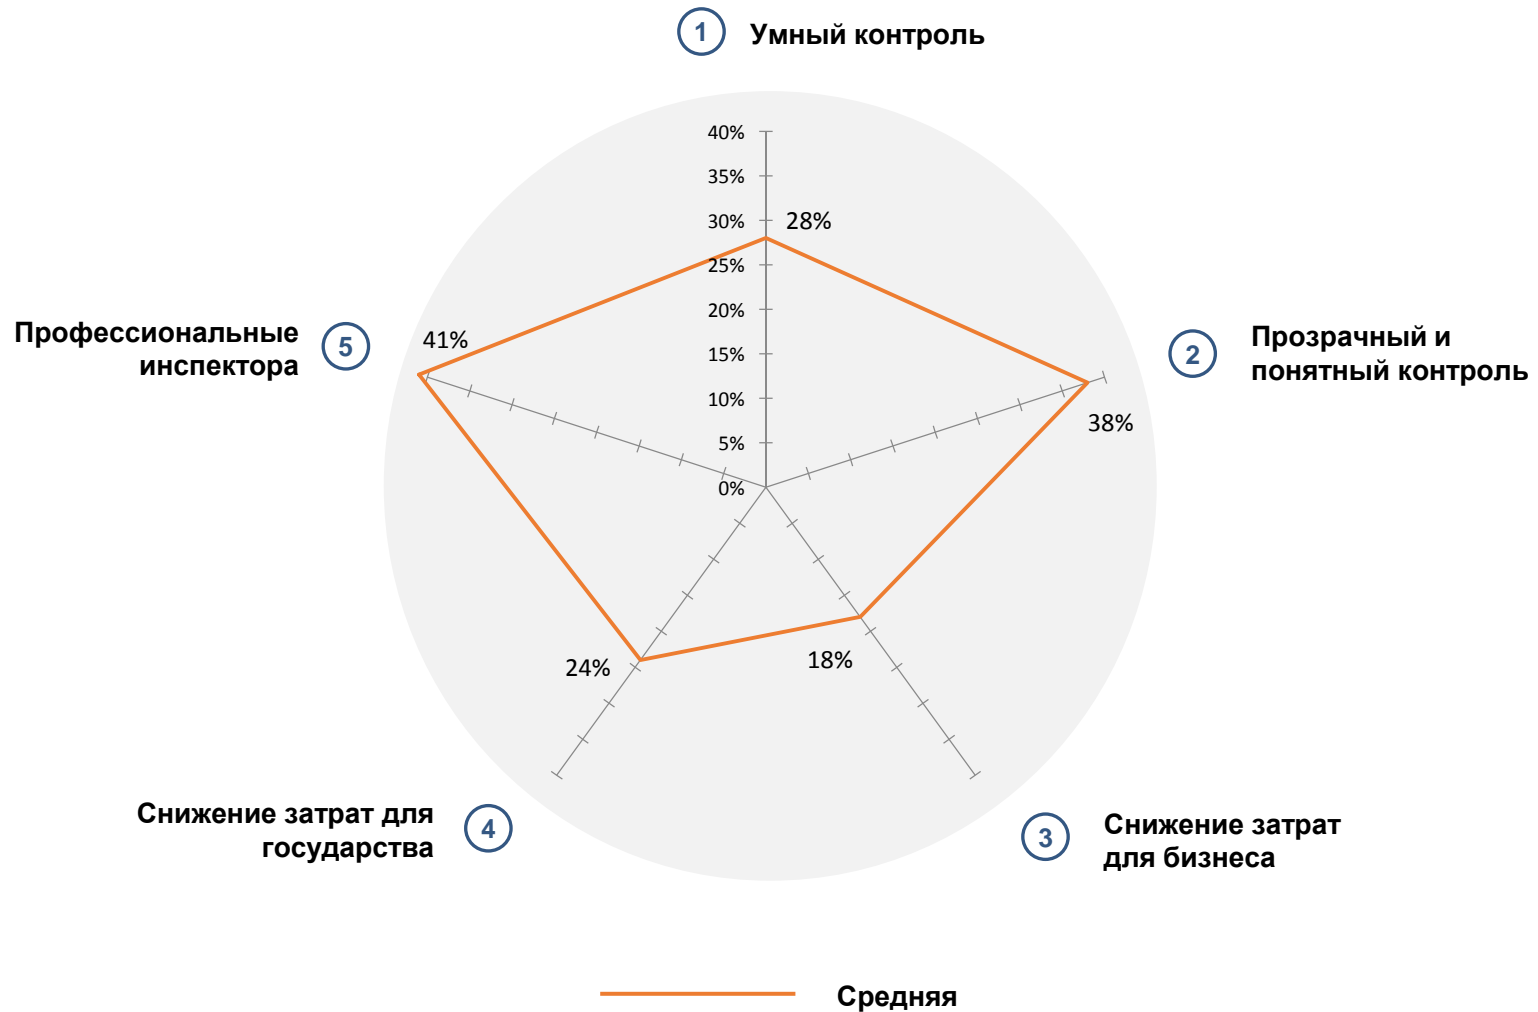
1 Умный контроль

40%
35%
30%
25%
20%
15%
10%
5%
0%

28%

2 Прозрачный и понятный контроль

38%

5 Профессиональные инспектора

41%

24%

18%

4 Снижение затрат для государства

3 Снижение затрат для бизнеса

Средняя